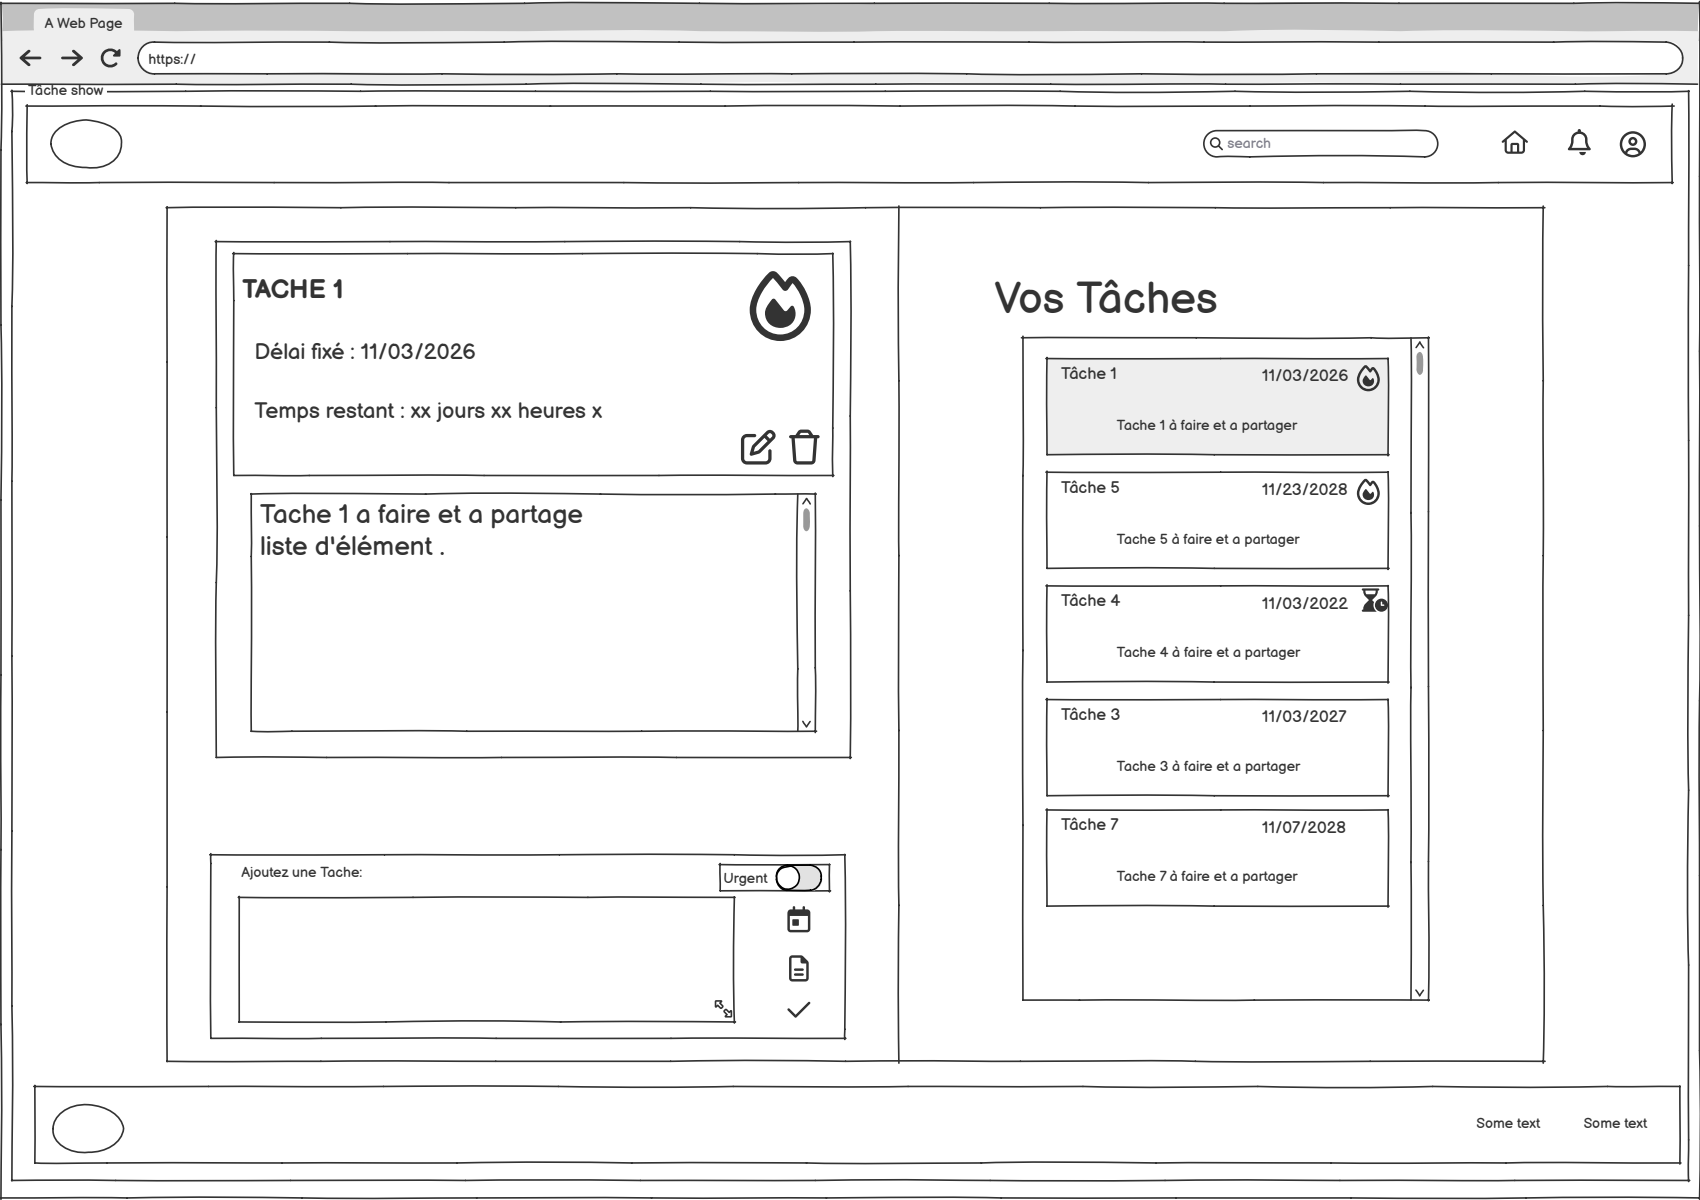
A Web Page

https://

Tâche show

search

TACHE 1

Délai fixé : 11/03/2026

Temps restant : xx jours xx heures x

Tache 1 a faire et a partage
liste d'élément .

Ajoutez une Tache:

Urgent

Vos Tâches

Tâche 1 11/03/2026

Tache 1 à faire et a partager

Tâche 5 11/23/2028

Tache 5 à faire et a partager

Tâche 4 11/03/2022

Tache 4 à faire et a partager

Tâche 3 11/03/2027

Tache 3 à faire et a partager

Tâche 7 11/07/2028

Tache 7 à faire et a partager

Some text Some text